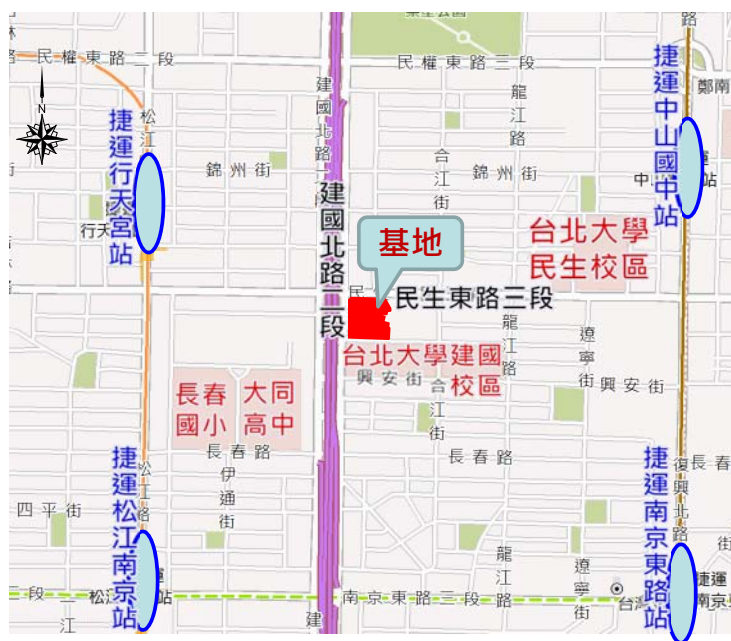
民權東路三段
民權東路三段
N
捷運行天宮站
松江
錦州街
建國北路
建國北路三段
龍江路
合江街
錦州街
捷運中山國中站
基地
台北大學民生校區
行天
民生東路三段
台北大學建國校區
龍江路
遼寧街
興安街
興安街
合江街
長春國小
大同高中
長春路
伊通街
長春路
捷運松江南京站
松江路
四平街
長春
復興北路
捷運南京東路站
龍江路
遼寧街
三段
松江
南京東路三段
捷運
台北
南京東
江
建